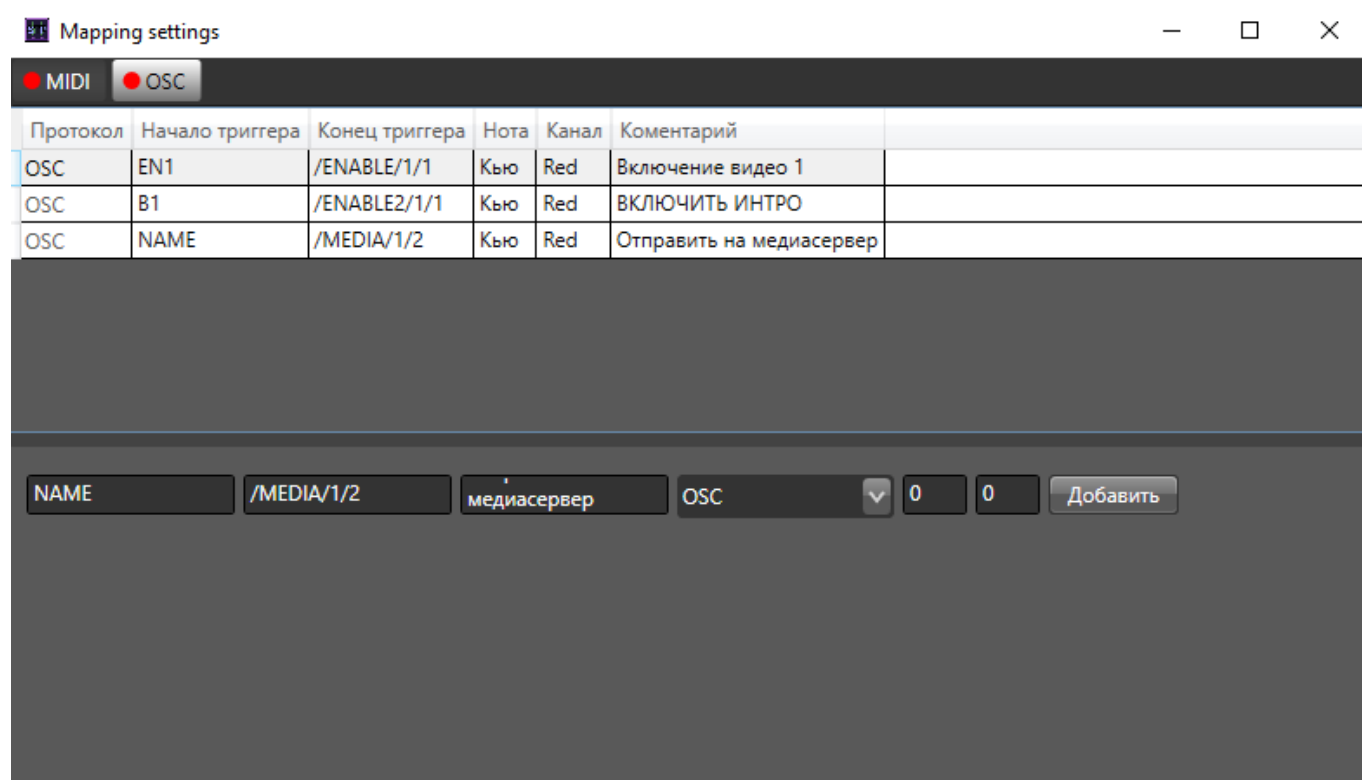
Mapping settings

MIDI OSC

| Протокол | Начало триггера | Конец триггера | Нота | Канал | Коментарий |
|---|---|---|---|---|---|
| OSC | EN1 | /ENABLE/1/1 | Кью | Red | Включение видео 1 |
| OSC | B1 | /ENABLE2/1/1 | Кью | Red | ВКЛЮЧИТЬ ИНТРО |
| OSC | NAME | /MEDIA/1/2 | Кью | Red | Отправить на медиасервер |

NAME /MEDIA/1/2 медиасервер OSC 0 0 Добавить